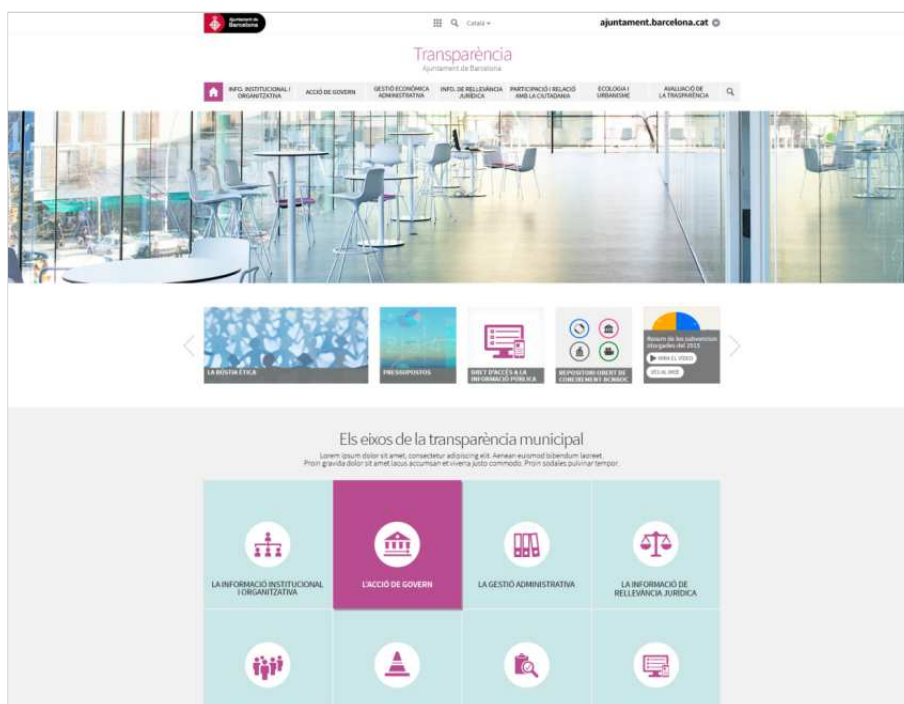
Ajuntament de Barcelona

Català

ajuntament.barcelona.cat

Transparència

Ajuntament de Barcelona

INFO. INSTITUCIONAL I ORGANITZATIVA | ACCIÓ DE GOVERN | GESTIÓ ECONÒMICA I ADMINISTRATIVA | INFO. DE RELLEVÀNCIA JURÍDICA | PARTICIPACIÓ I RELACIÓ AMB LA CIUTADANIA | ECOLOGIA I URBANISME | AVALUACIÓ DE LA TRANSPARÈNCIA

LA BÚSTIA ÈTICA

PRESSUPOSTOS

DRET D'ACCÉS A LA INFORMACIÓ PÚBLICA

REPOSITORI OBERT DE CONEIXEMENT BCNROC

Resum de les subvencions atorgades del 2015

MIRA EL VÍDEO

VES AL WEB

Els eixos de la transparència municipal

Lorem ipsum dolor sit amet, consectetur adipiscing elit. Aenean euismod bibendum laoreet. Proin gravida dolor sit amet lacus accumsan et viverra justo commodo. Proin sodales pulvinar tempor.

LA INFORMACIÓ INSTITUCIONAL I ORGANITZATIVA

L'ACCIÓ DE GOVERN

LA GESTIÓ ADMINISTRATIVA

LA INFORMACIÓ DE RELLEVÀNCIA JURÍDICA